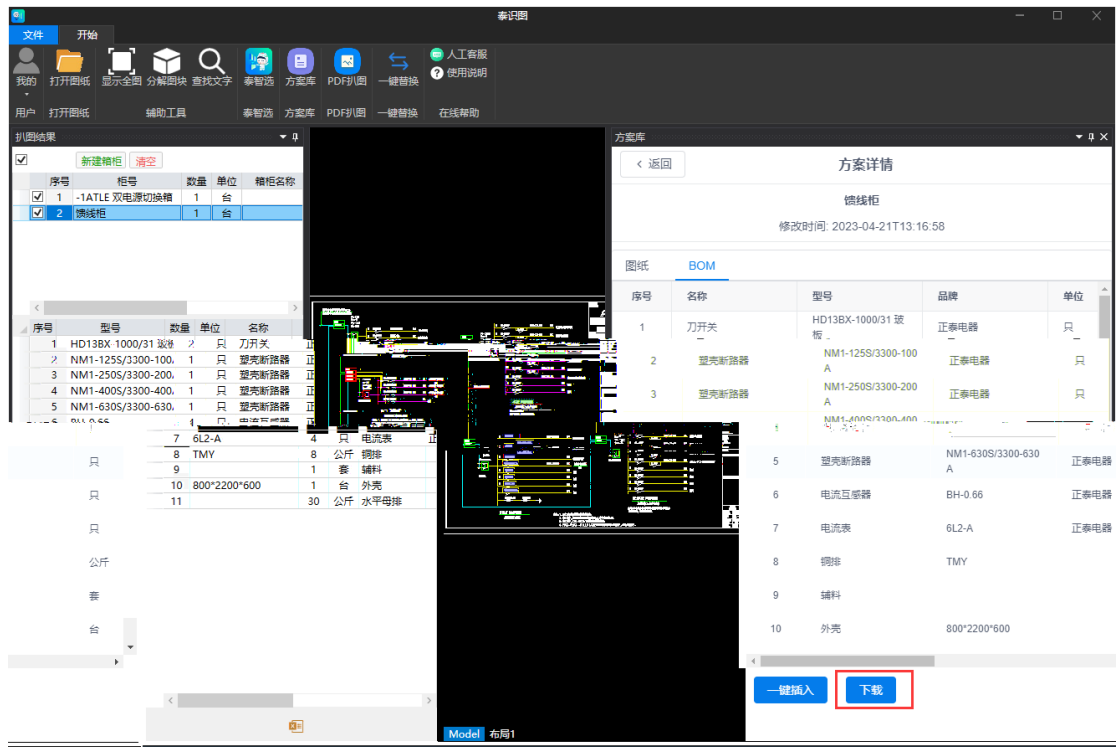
泰识图

文件 开始

我的 打开图纸 显示全图 分解图块 查找文字 泰智选 方案库 PDF扒图 一键替换 人工客服 使用说明

用户 打开图纸 辅助工具 泰智选 方案库 PDF扒图 一键替换 在线帮助

扒图结果

新建箱柜 清空

| 序号 | 柜号 | 数量 | 单位 | 箱柜名称 |
|---|---|---|---|---|
| 1 | -1ATLE 双电源切换箱 | 1 | 台 | |
| 2 | 馈线柜 | 1 | 台 | |

| 序号 | 型号 | 数量 | 单位 | 名称 |
|---|---|---|---|---|
| 1 | HD13BX-1000/31 玻 | 2 | 只 | 刀开关 |
| 2 | NM1-125S/3300-100 | 1 | 只 | 塑壳断路器 |
| 3 | NM1-250S/3300-200 | 1 | 只 | 塑壳断路器 |
| 4 | NM1-400S/3300-400 | 1 | 只 | 塑壳断路器 |
| 5 | NM1-630S/3300-630 | 1 | 只 | 塑壳断路器 |
| 7 | 6L2-A | 4 | 只 | 电流表 |
| 8 | TMY | 8 | 公斤 | 铜排 |
| 9 | | 1 | 套 | 辅料 |
| 10 | 800*2200*600 | 1 | 台 | 外壳 |
| 11 | | 30 | 公斤 | 水平母排 |

只
只
只
公斤
套
台

Model 布局1

方案库

< 返回 方案详情

馈线柜

修改时间: 2023-04-21T13:16:58

图纸 BOM

| 序号 | 名称 | 型号 | 品牌 | 单位 |
|---|---|---|---|---|
| 1 | 刀开关 | HD13BX-1000/31 玻板 | 正泰电器 | 只 |
| 2 | 塑壳断路器 | NM1-125S/3300-100A | 正泰电器 | 只 |
| 3 | 塑壳断路器 | NM1-250S/3300-200A | 正泰电器 | 只 |
| | | NM1-400S/3300-400 | | |
| 5 | 塑壳断路器 | NM1-630S/3300-630A | 正泰电器 | |
| 6 | 电流互感器 | BH-0.66 | 正泰电器 | |
| 7 | 电流表 | 6L2-A | 正泰电器 | |
| 8 | 铜排 | TMY | | |
| 9 | 辅料 | | | |
| 10 | 外壳 | 800*2200*600 | | |

一键插入 下载